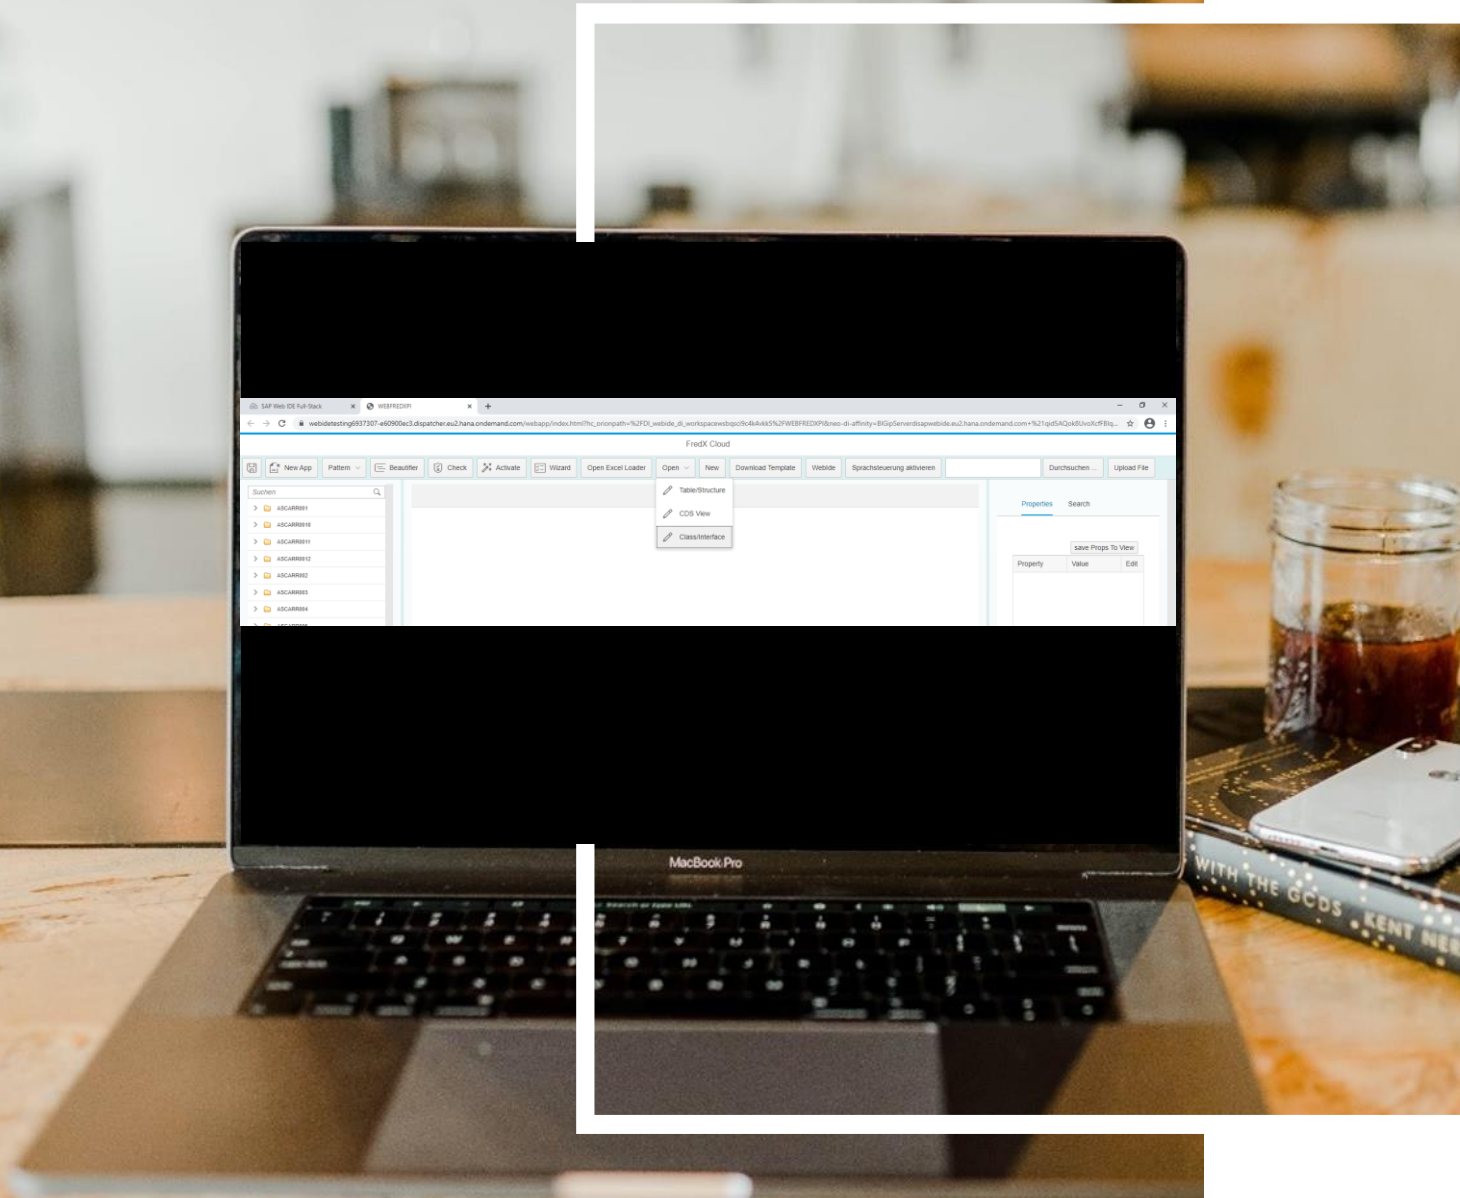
SAP Web IDE Full-Stack
WEBFREDXPI
webidetesting6937307-e60900ec3.dispatcher.eu2.hana.ondemand.com/webapp/index.html?hc_orionpath=%2FDI_webide_di_workspace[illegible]

FredX Cloud

New App
Pattern
Beautifier
Check
Activate
Wizard
Open Excel Loader
Open
New
Download Template
Webide
Sprachsteuerung aktivieren
Durchsuchen ...
Upload File

Suchen
ASCARR001
ASCARR0010
ASCARR0011
ASCARR0012
ASCARR002
ASCARR003
ASCARR004

Table/Structure
CDS View
Class/Interface

Properties
Search
save Props To View

| Property | Value | Edit |
|---|---|---|

MacBook Pro

WITH THE GODS KENT NE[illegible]